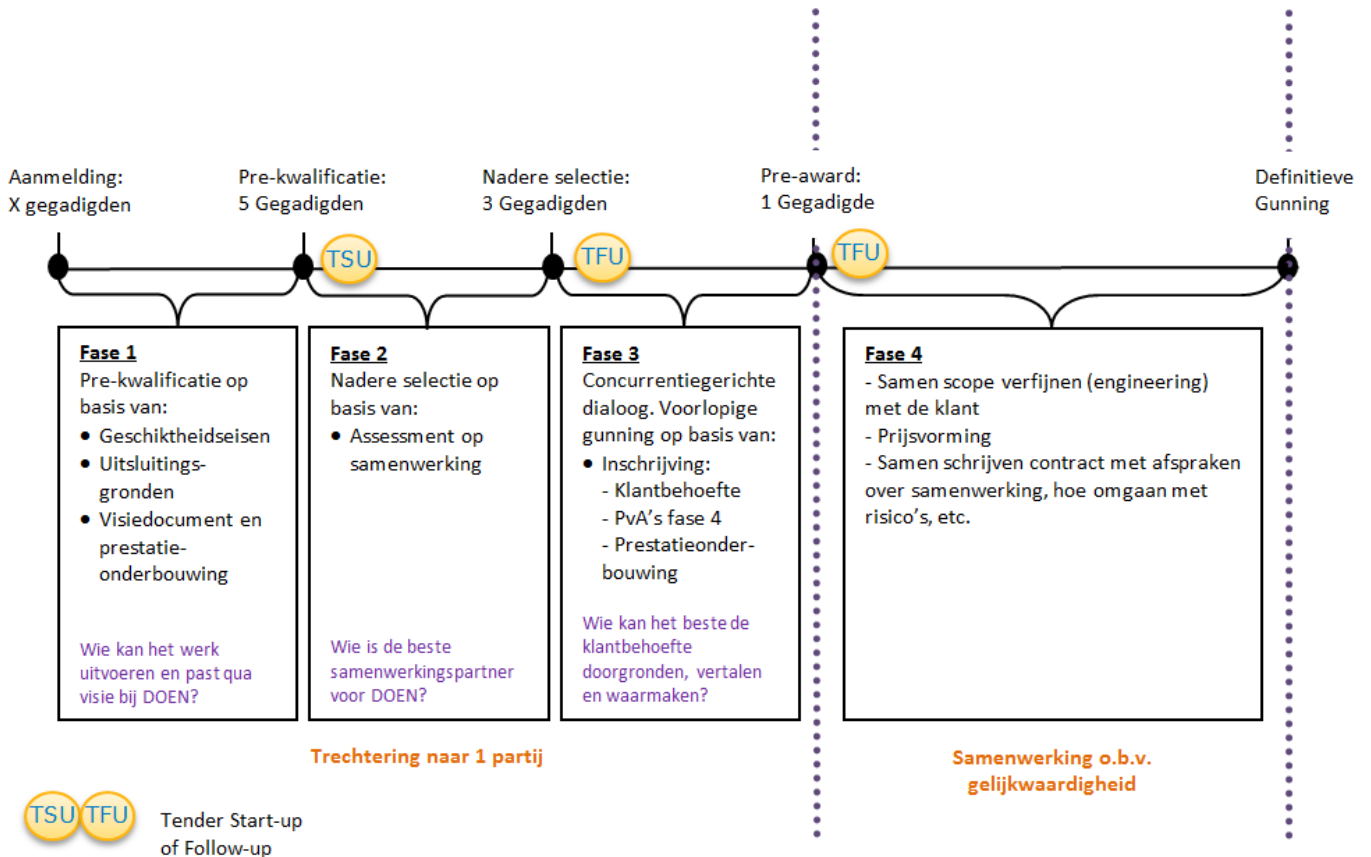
Aanmelding:
X gegadigden

Pre-kwalificatie:
5 Gegadigden

Nadere selectie:
3 Gegadigden

Pre-award:
1 Gegadigde

Definitieve
Gunning

TSU

TFU

TFU

**Fase 1**
Pre-kwalificatie op basis van:
• Geschiktheidseisen
• Uitsluitingsgronden
• Visiedocument en prestatieonderbouwing

Wie kan het werk uitvoeren en past qua visie bij DOEN?

**Fase 2**
Nadere selectie op basis van:
• Assessment op samenwerking

Wie is de beste samenwerkingspartner voor DOEN?

**Fase 3**
Concurrentiegerichte dialoog. Voorlopige gunning op basis van:
• Inschrijving:
- Klantbehoefte
- PvA's fase 4
- Prestatieonderbouwing

Wie kan het beste de klantbehoefte doorgronden, vertalen en waarmaken?

**Fase 4**
- Samen scope verfijnen (engineering) met de klant
- Prijsvorming
- Samen schrijven contract met afspraken over samenwerking, hoe omgaan met risico's, etc.

Trechtering naar 1 partij

Samenwerking o.b.v. gelijkwaardigheid

TSU TFU Tender Start-up of Follow-up